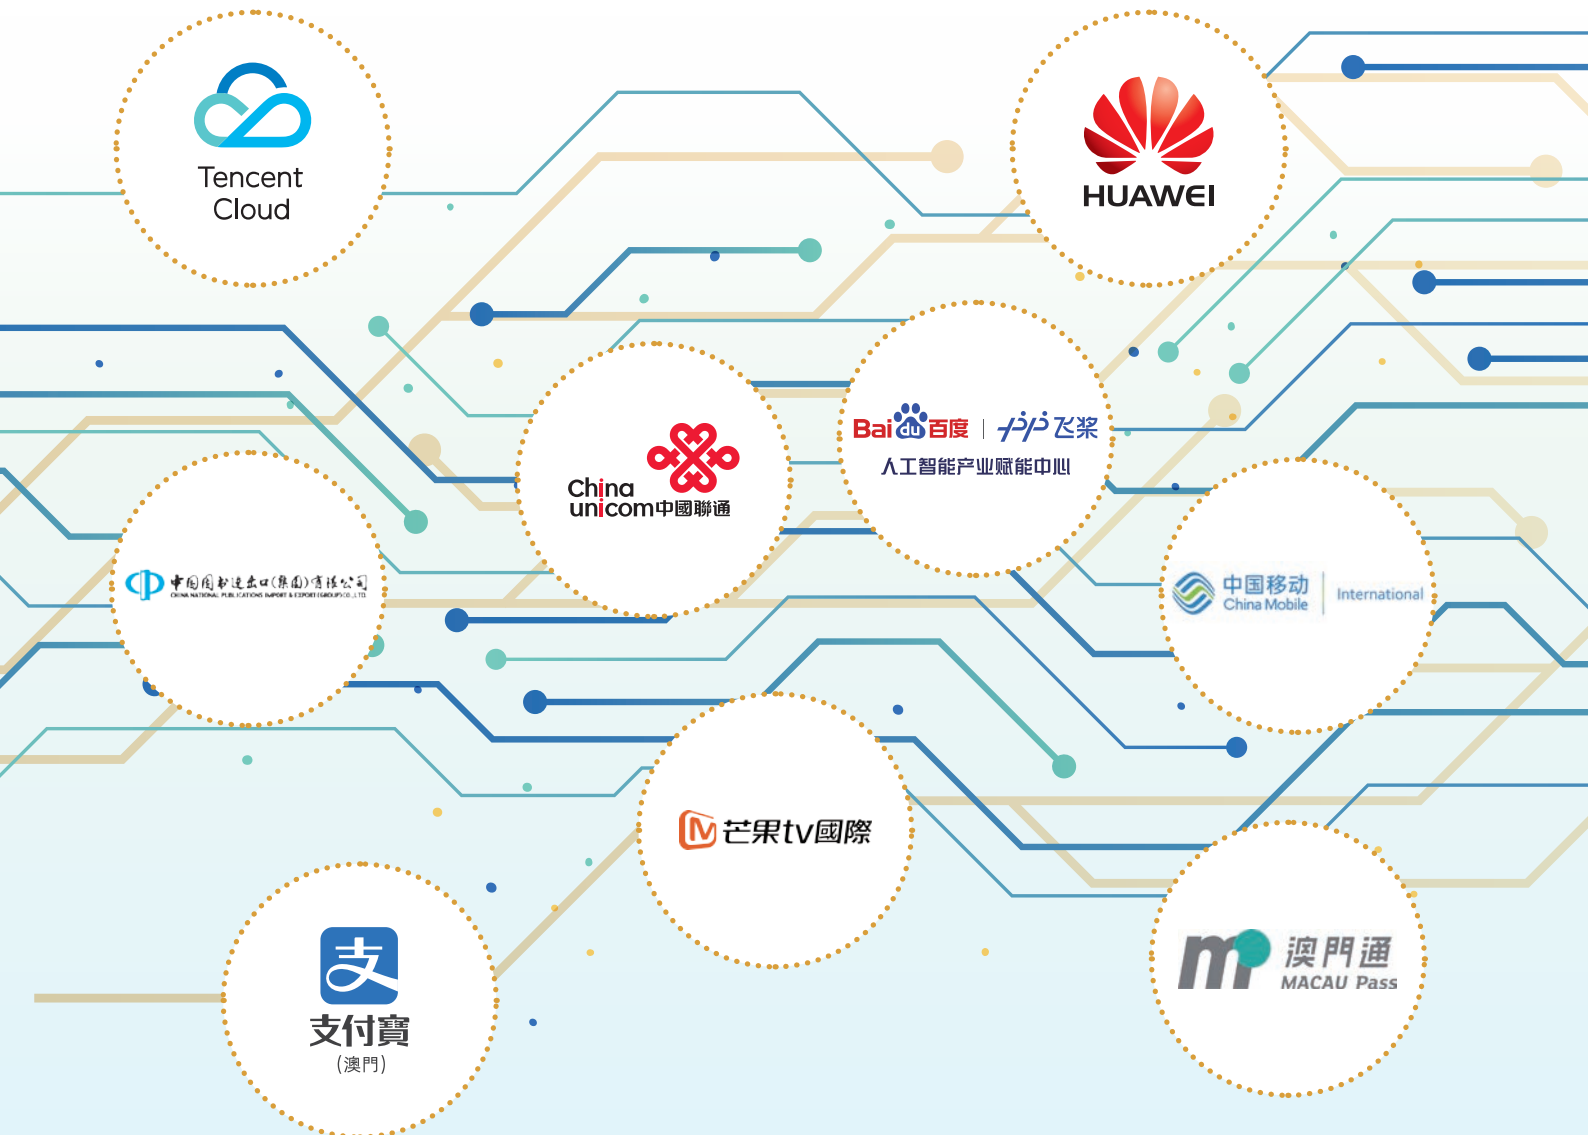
Tencent Cloud

HUAWEI

China unicom中國聯通

Bai du 百度 | 飞桨
人工智能产业赋能中心

中国图书进出口(集团)有限公司
CHINA NATIONAL PUBLICATIONS IMPORT & EXPORT (GROUP) CO., LTD.

中国移动 China Mobile | International

芒果tv國際

支付寶
(澳門)

澳門通 MACAU Pass